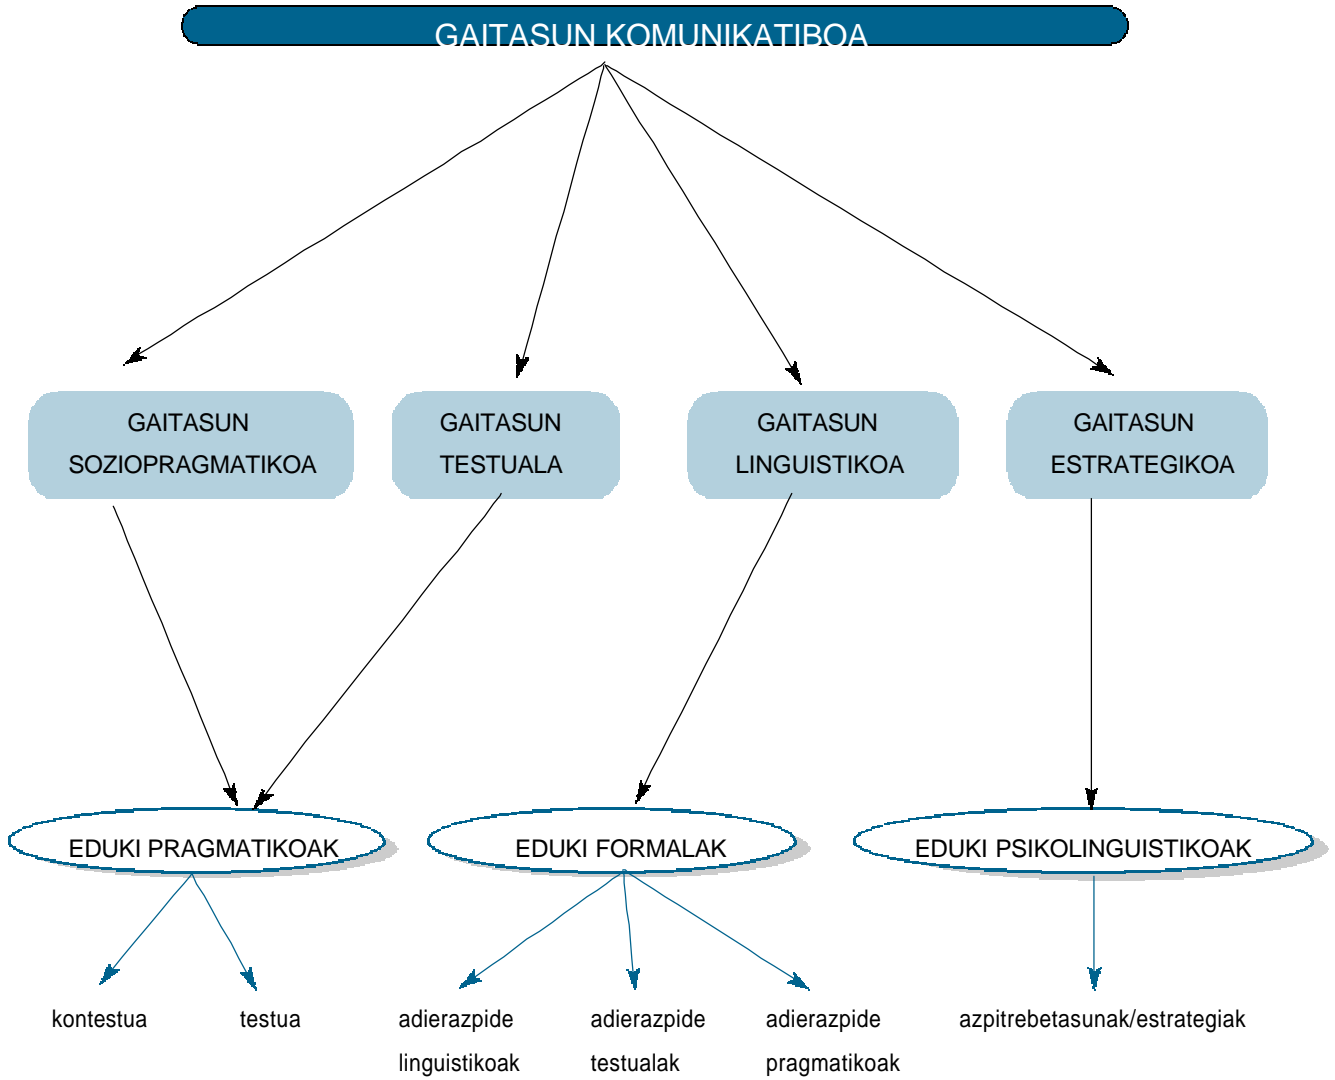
GAITASUN KOMUNIKATIBOA

GAITASUN SOZIOPRAGMATIKOA

GAITASUN TESTUALA

GAITASUN LINGUISTIKOA

GAITASUN ESTRATEGIKOA

EDUKI PRAGMATIKOAK

EDUKI FORMALAK

EDUKI PSIKOLINGUISTIKOAK

kontestua

testua

adierazpide linguistikoak

adierazpide testualak

adierazpide pragmatikoak

azpitrebetasunak/estrategiak